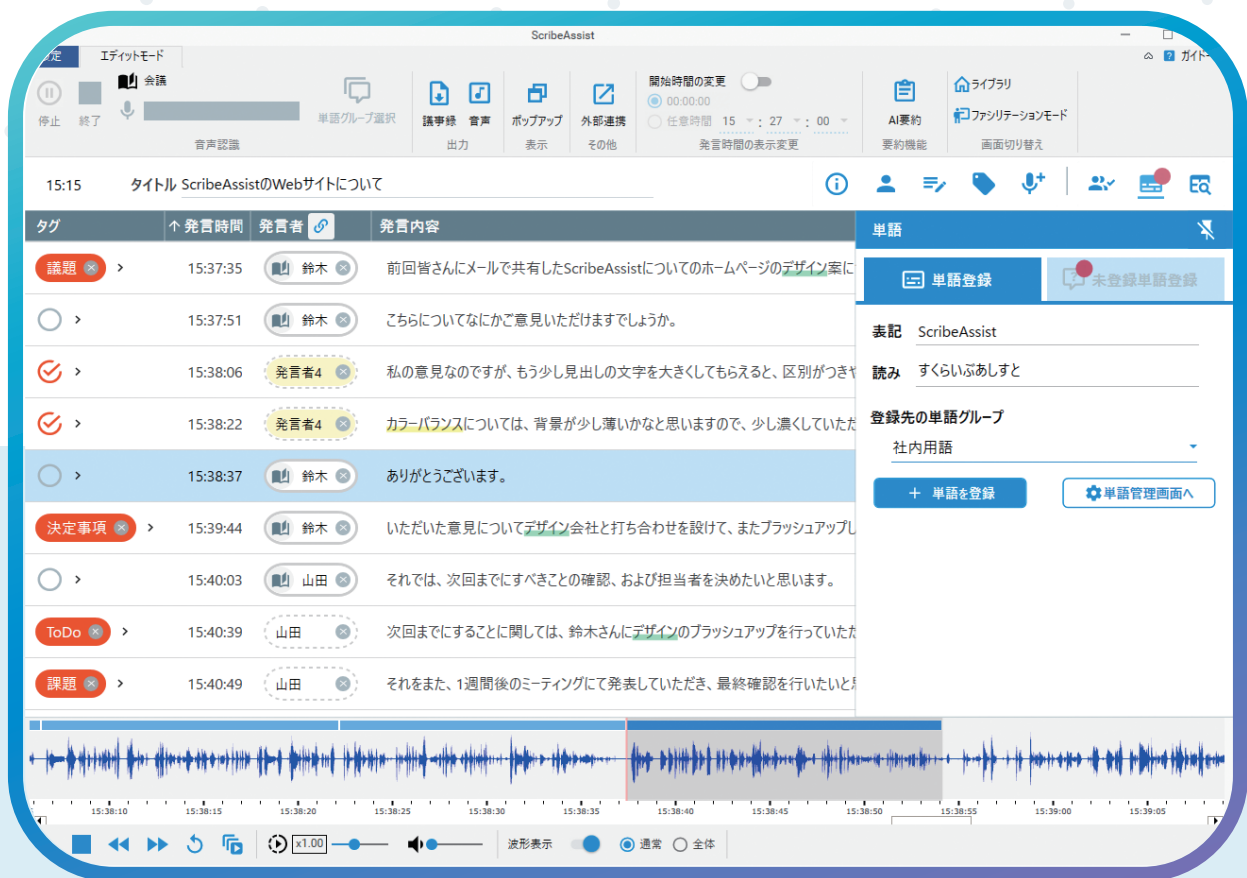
ScribeAssist

設定 エディットモード

停止 終了 会議 単語グループ選択 音声認識

議事録 音声 出力

ポップアップ 表示

外部連携 その他

開始時間の変更
00:00:00
任意時間 15 : 27 : 00
発言時間の表示変更

AI要約 要約機能

ライブラリ
ファシリテーションモード
画面切り替え

ガイド

15:15 タイトル ScribeAssistのWebサイトについて

| タグ | ↑ 発言時間 | 発言者 | 発言内容 |
|---|---|---|---|
| 議題 | 15:37:35 | 鈴木 | 前回皆さんにメールで共有したScribeAssistについてのホームページのデザイン案に |
| | 15:37:51 | 鈴木 | こちらについてなにかご意見いただけますでしょうか。 |
| | 15:38:06 | 発言者4 | 私の意見なのですが、もう少し見出しの文字を大きくしてもらえると、区別がつきや |
| | 15:38:22 | 発言者4 | カラーバランスについては、背景が少し薄いかなと思いますので、少し濃くしていただ |
| | 15:38:37 | 鈴木 | ありがとうございます。 |
| 決定事項 | 15:39:44 | 鈴木 | いただいた意見についてデザイン会社と打ち合わせを設けて、またブラッシュアップし |
| | 15:40:03 | 山田 | それでは、次回までにすべきことの確認、および担当者を決めたいと思います。 |
| ToDo | 15:40:39 | 山田 | 次回までにすることに関しては、鈴木さんにデザインのブラッシュアップを行っていただ |
| 課題 | 15:40:49 | 山田 | それをまた、1週間後のミーティングにて発表していただき、最終確認を行いたいと思 |

単語

単語登録 未登録単語登録

表記 ScribeAssist
読み すくらいぶあしすと

登録先の単語グループ
社内用語

+ 単語を登録
単語管理画面へ

15:38:10 15:38:15 15:38:20 15:38:25 15:38:30 15:38:35 15:38:40 15:38:45 15:38:50 15:38:55 15:39:00 15:39:05

x1.00 波形表示 通常 全体